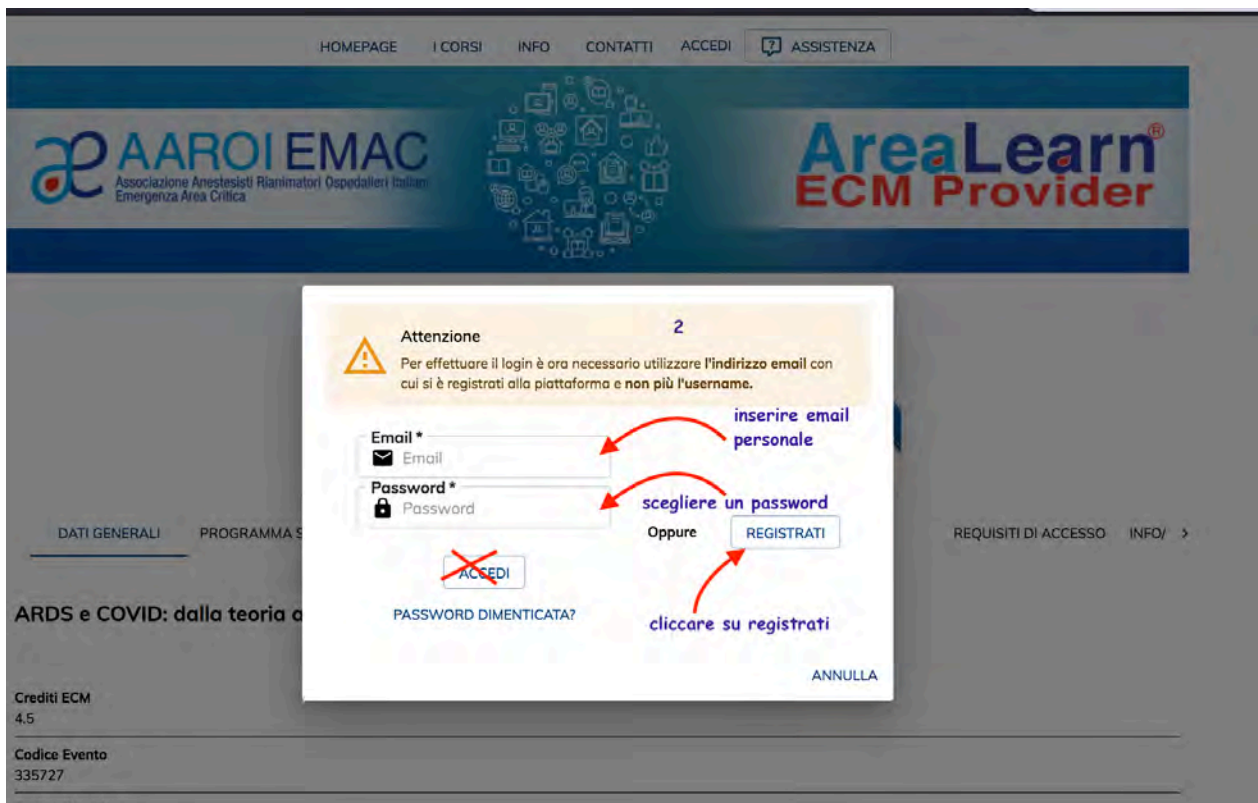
HOMEPAGE I CORSI INFO CONTATTI ACCEDI ASSISTENZA

AAROI EMAC
Associazione Anestesisti Rianimatori Ospedalieri Italiani
Emergenza Area Critica

AreaLearn®
ECM Provider

Attenzione

2

Per effettuare il login è ora necessario utilizzare **l'indirizzo email** con cui si è registrati alla piattaforma e **non più l'username.**

Email *
Email

inserire email personale

Password *
Password

scegliere un password

Oppure REGISTRATI

ACCEDI

PASSWORD DIMENTICATA?

cliccare su registrati

ANNULLA

DATI GENERALI PROGRAMMA S

REQUISITI DI ACCESSO INFO/ >

ARDS e COVID: dalla teoria a

Crediti ECM
4.5

Codice Evento
335727